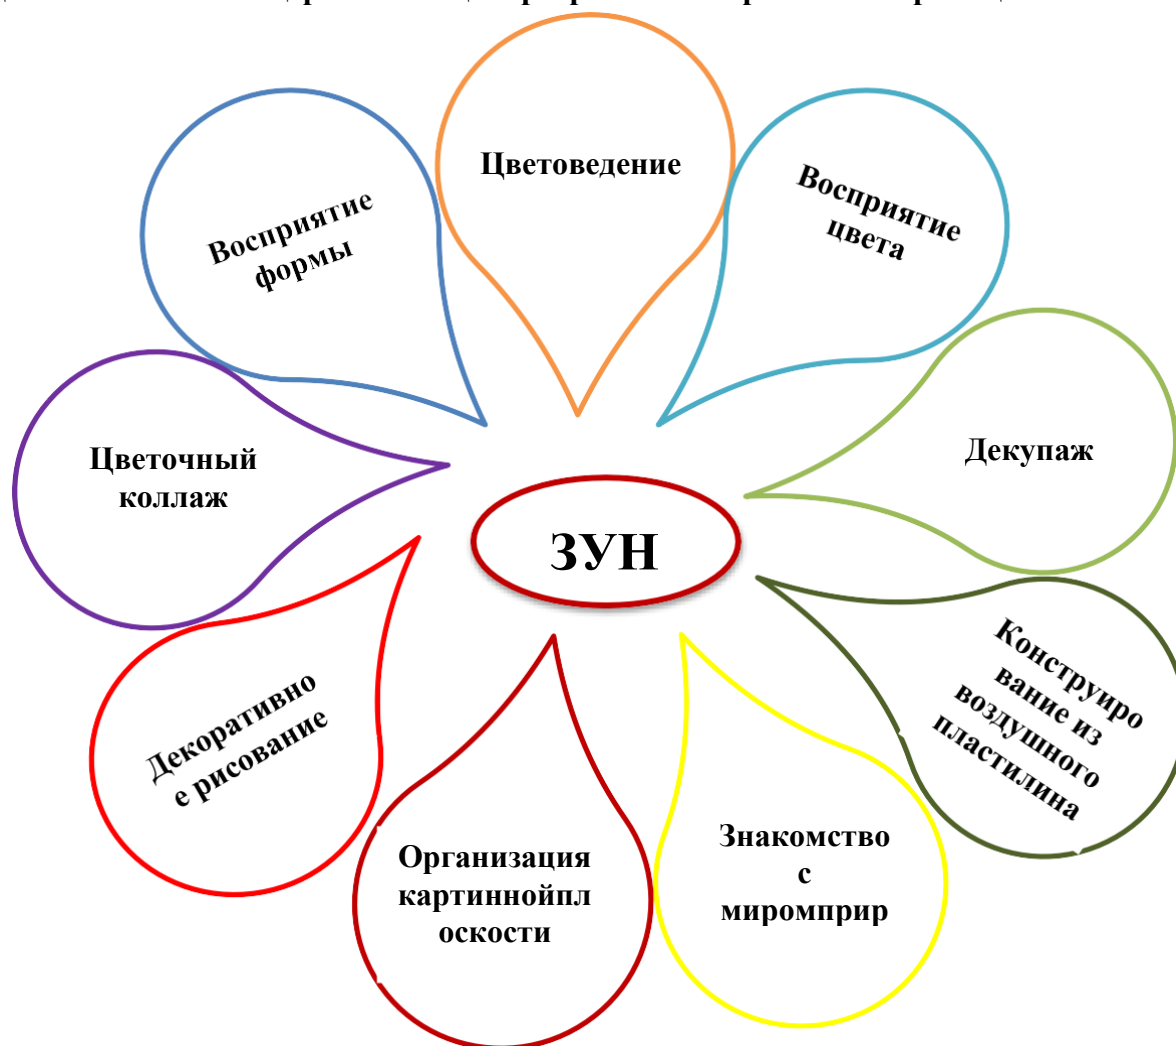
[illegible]

Цветоведение

Восприятие формы

Восприятие цвета

Декупаж

Цветочный коллаж

ЗУН

Конструирование из воздушного пластилина

Декоративное рисование

Организация картиннойплоскости

Знакомство с миромприр